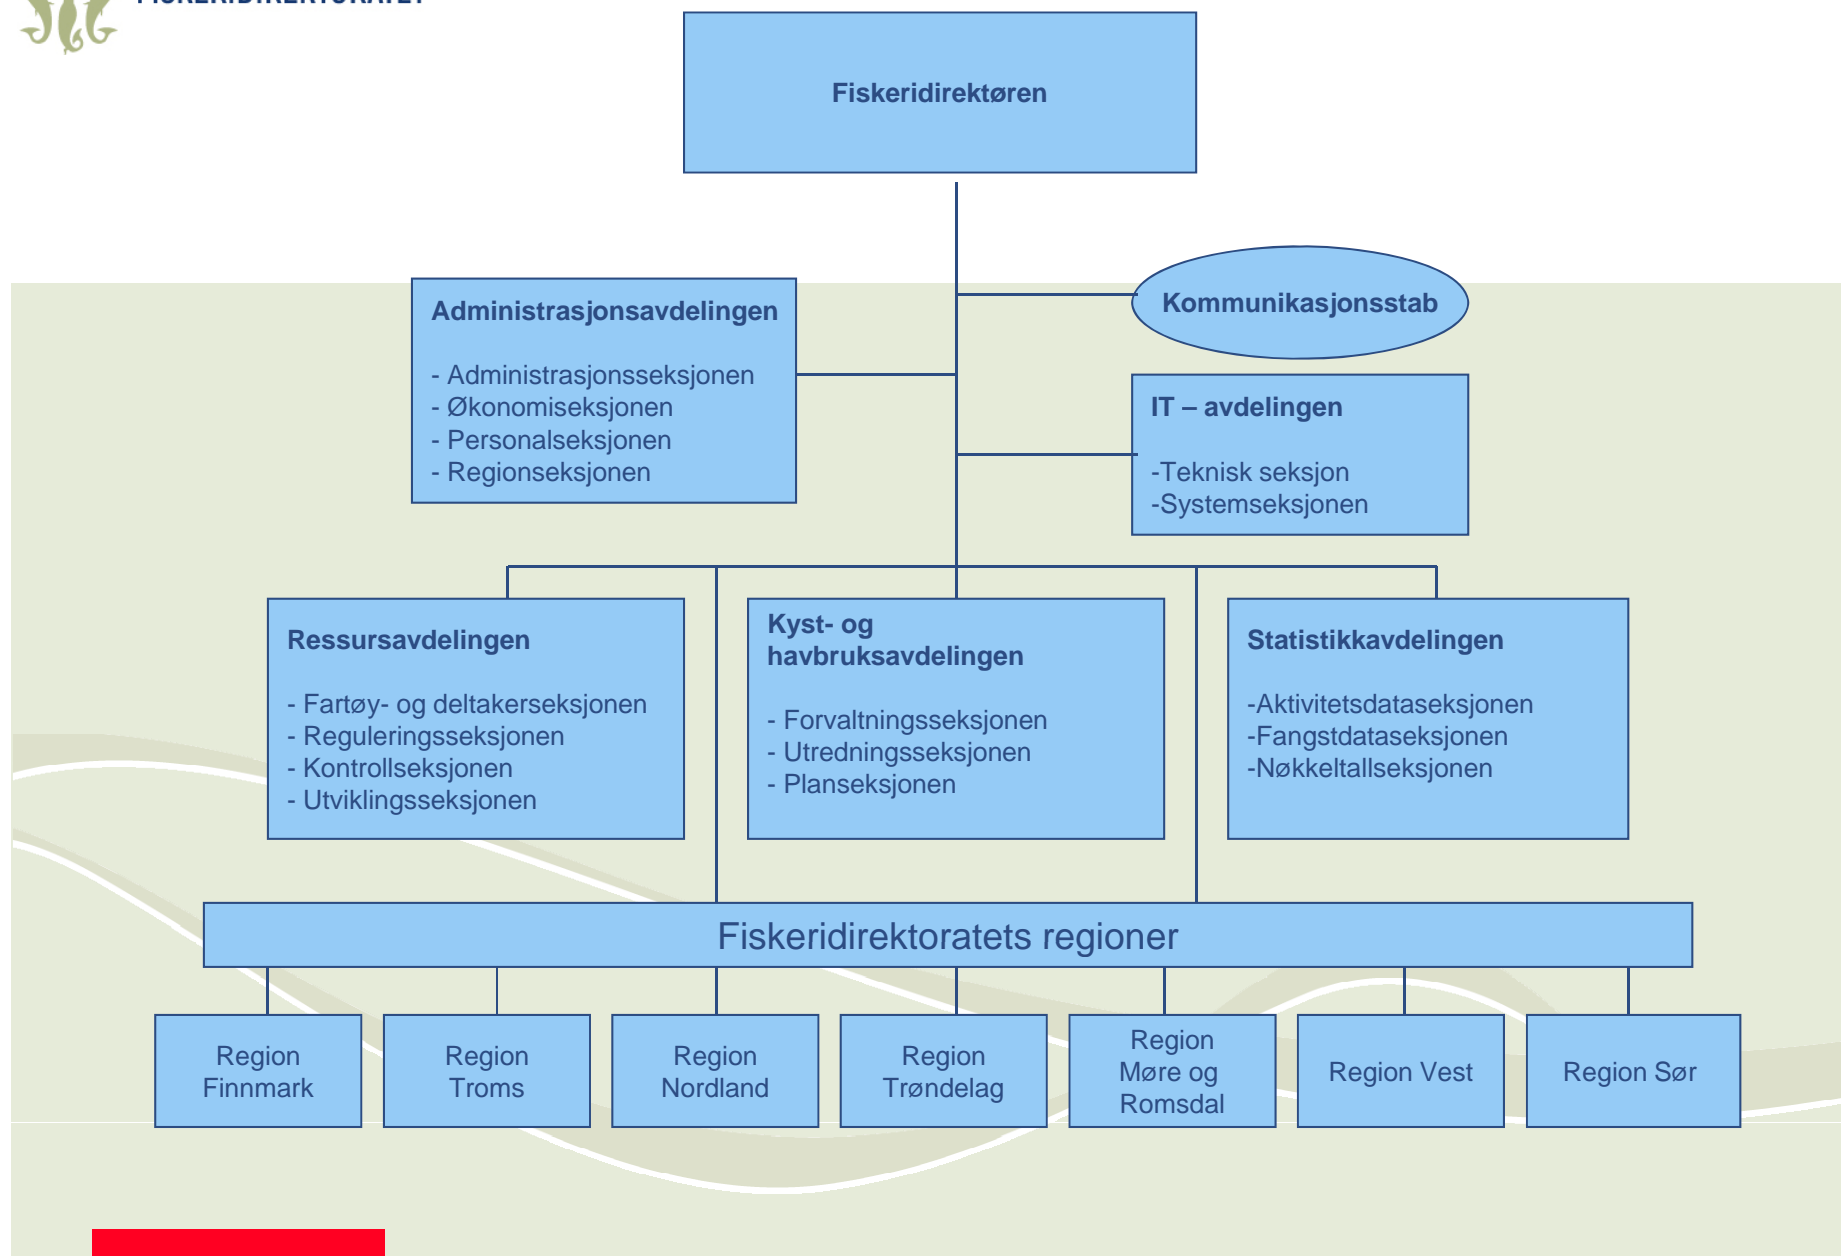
Fiskeridirektøren

Kommunikasjonsstab

Administrasjonsavdelingen

- Administrasjonsseksjonen
- Økonomiseksjonen
- Personalseksjonen
- Regionseksjonen

IT – avdelingen

-Teknisk seksjon
-Systemseksjonen

Ressursavdelingen

- Fartøy- og deltakerseksjonen
- Reguleringsseksjonen
- Kontrollseksjonen
- Utviklingsseksjonen

Kyst- og havbruksavdelingen

- Forvaltningsseksjonen
- Utredningsseksjonen
- Planseksjonen

Statistikkavdelingen

-Aktivitetsdataseksjonen
-Fangstdataseksjonen
-Nøkkeltallseksjonen

Fiskeridirektoratets regioner

Region Finnmark

Region Troms

Region Nordland

Region Trøndelag

Region Møre og Romsdal

Region Vest

Region Sør